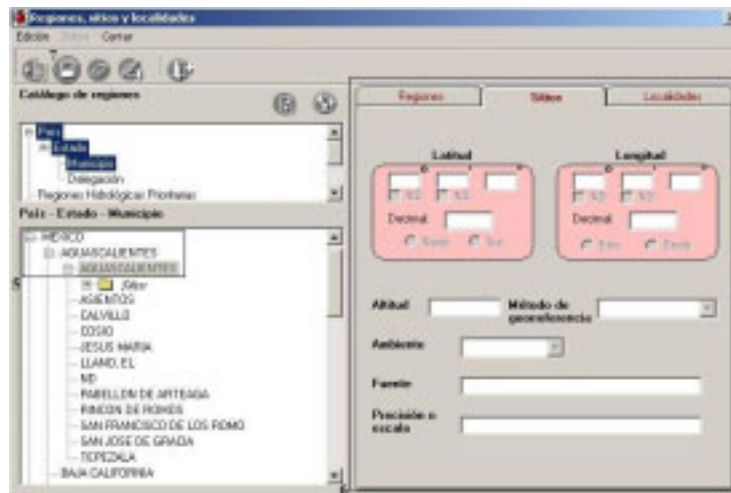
Regiones, sitios y localidades

Edición Sitios Cerrar

Catálogo de regiones

País
Estado
Municipio
Delegación
Regiones Hidrológicas Prioritarias

País - Estado - Municipio

MEXICO
AGUASCALIENTES
AGUASCALIENTES
Sitios
ASIENTOS
CALVILLO
COSIO
JESUS MARIA
LLANO, EL
ND
PABELLON DE ARTEAGA
RINCON DE ROMOS
SAN FRANCISCO DE LOS ROMO
SAN JOSE DE GRACIA
TEPEZALA
BAJA CALIFORNIA

Regiones | Sitios | Localidades

Latitud
Decimal
Norte Sur

Longitud
Decimal
Este Oeste

Altitud
Método de georeferencia

Ambiente

Fuente

Precisión o escala